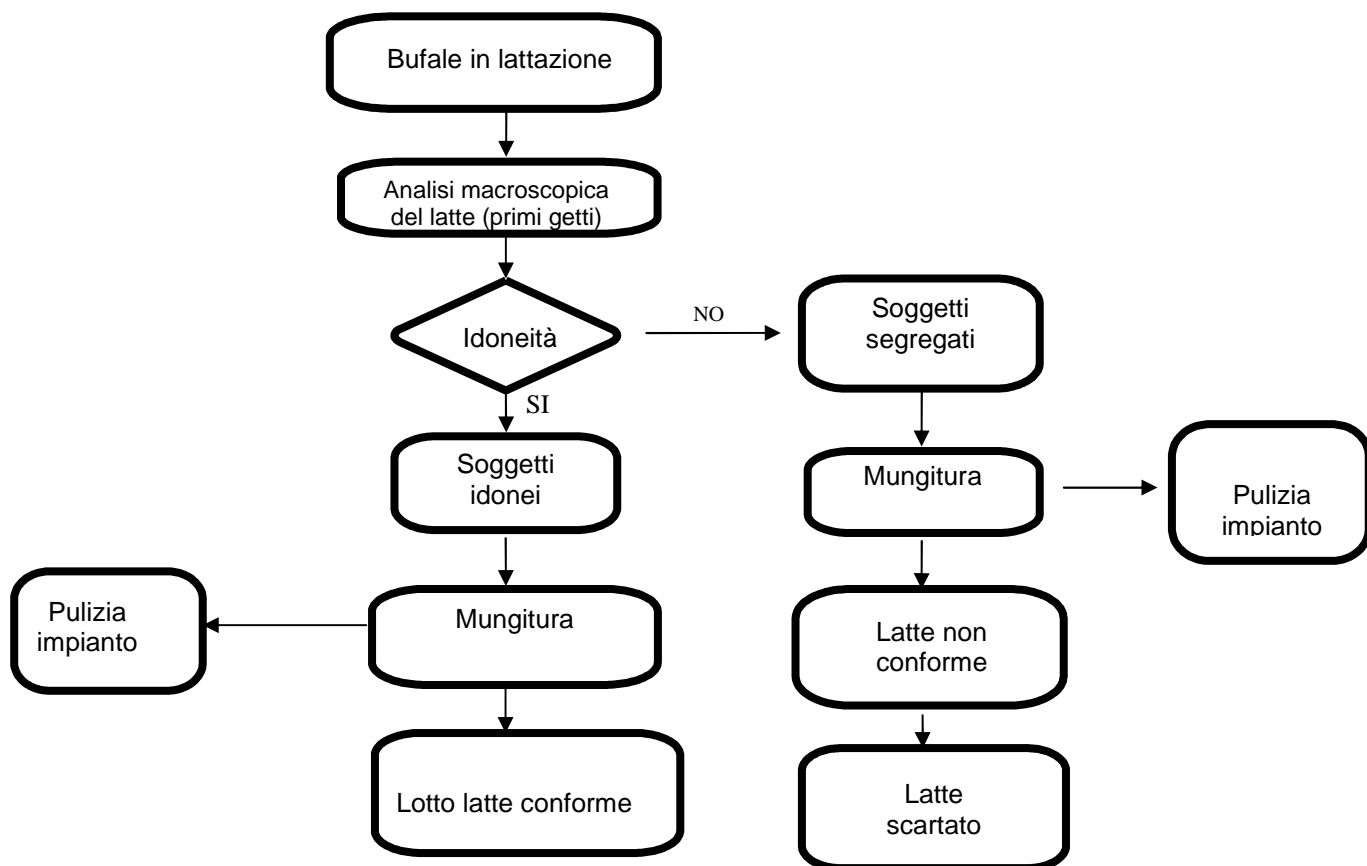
Bufale in lattazione

Analisi macroscopica del latte (primi getti)

Idoneità

NO

Soggetti segregati

SI

Soggetti idonei

Mungitura

Pulizia impianto

Pulizia impianto

Mungitura

Latte non conforme

Lotto latte conforme

Latte scartato